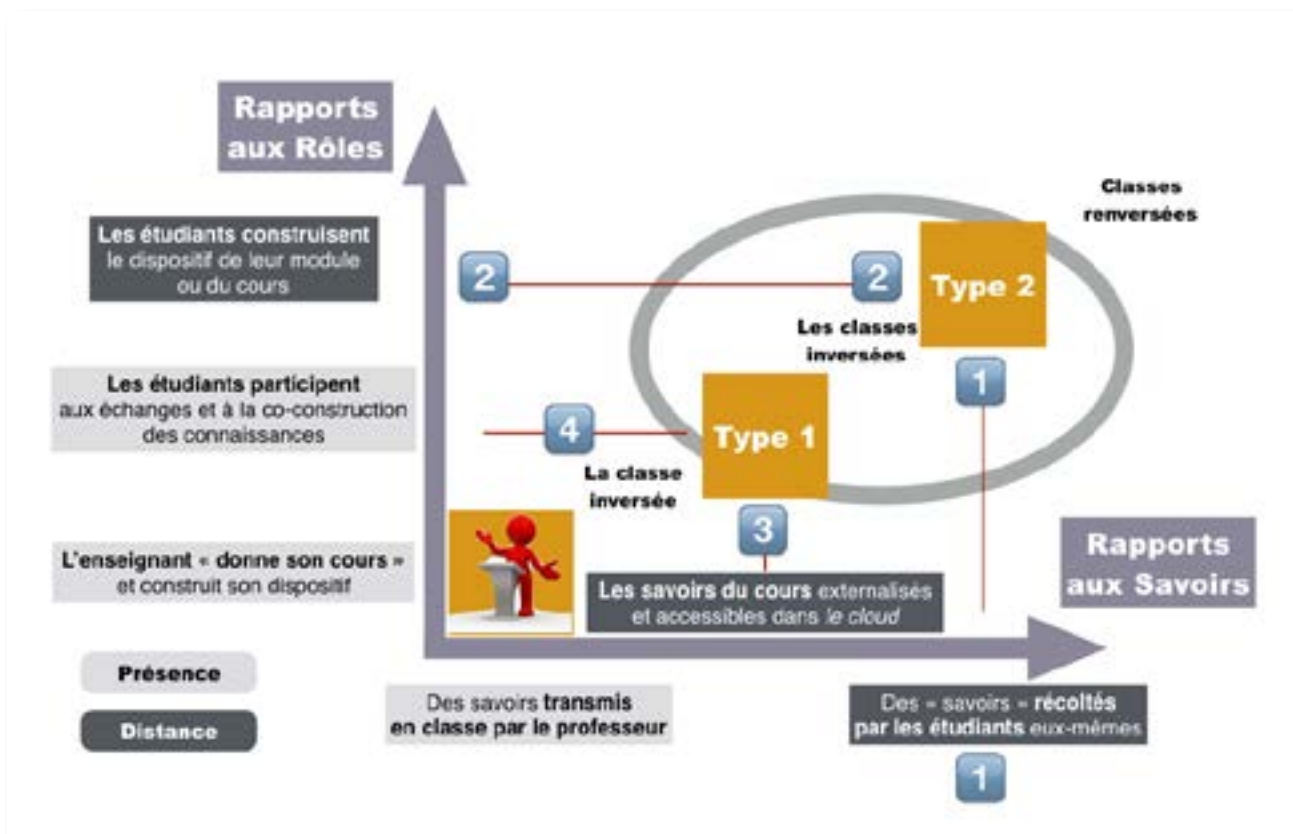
Rapports aux Rôles

Classes renversées

Les étudiants construisent le dispositif de leur module ou du cours

2

2

Type 2

Les classes inversées

1

Les étudiants participent aux échanges et à la co-construction des connaissances

4

Type 1

La classe inversée

3

L'enseignant « donne son cours » et construit son dispositif

Rapports aux Savoirs

Les savoirs du cours externalisés et accessibles dans le cloud

Présence

Distance

Des savoirs transmis en classe par le professeur

Des « savoirs » récoltés par les étudiants eux-mêmes

1